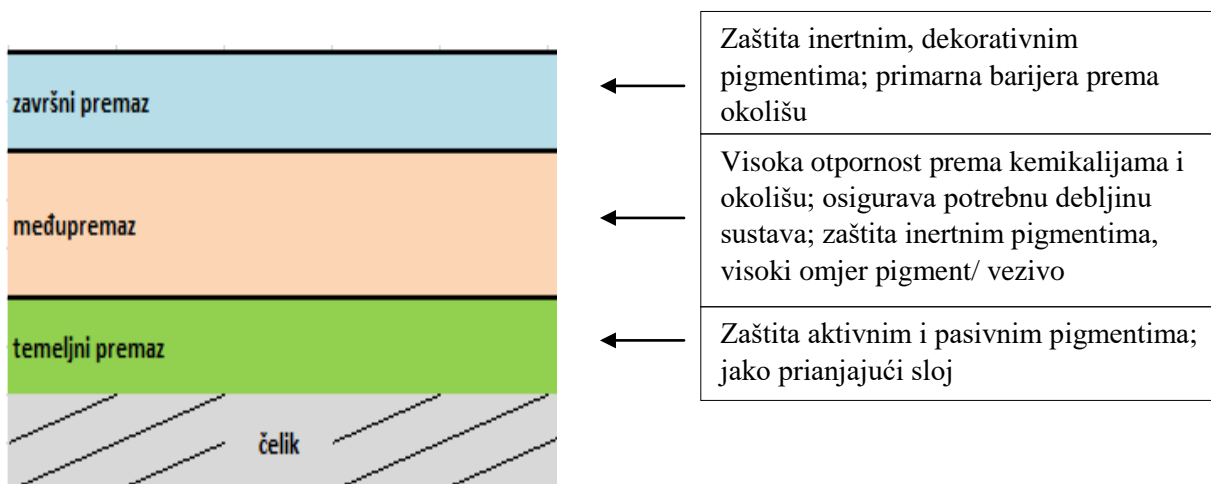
završni premaz

međupremaz

temeljni premaz

čelik

Zaštita inertnim, dekorativnim pigmentima; primarna barijera prema okolišu

Visoka otpornost prema kemikalijama i okolišu; osigurava potrebnu debljinu sustava; zaštita inertnim pigmentima, visoki omjer pigment/ vezivo

Zaštita aktivnim i pasivnim pigmentima; jako prianjajući sloj